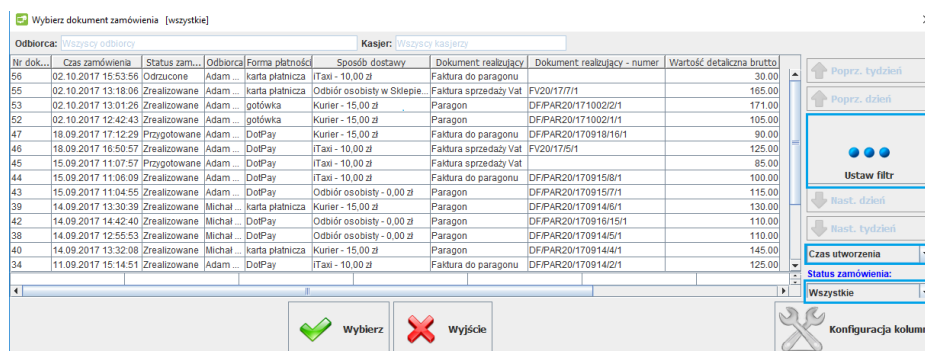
Wybierz dokument zamówienia [wszystkie]

Odbiorca: Wszyscy odbiorcy
Kasjer: Wszyscy kasjerzy

| Nr dok... | Czas zamówienia | Status zam... | Odbiorca | Forma płatności | Sposób dostawy | Dokument realizujący | Dokument realizujący - numer | Wartość detaliczna brutto |
|---|---|---|---|---|---|---|---|---|
| 56 | 02.10.2017 15:53:56 | Odrzucone | Adam ... | karta płatnicza | iTaxi - 10,00 zł | Faktura do paragonu | | 30.00 |
| 55 | 02.10.2017 13:18:06 | Zrealizowane | Adam ... | karta płatnicza | Odbiór osobisty w Sklepie... | Faktura sprzedaży Vat | FV20/17/7/1 | 165.00 |
| 53 | 02.10.2017 13:01:26 | Zrealizowane | Adam ... | gotówka | Kurier - 15,00 zł | Paragon | DF/PAR20/171002/2/1 | 171.00 |
| 52 | 02.10.2017 12:42:43 | Zrealizowane | Adam ... | gotówka | Kurier - 15,00 zł | Paragon | DF/PAR20/171002/1/1 | 105.00 |
| 47 | 18.09.2017 17:12:29 | Przygotowane | Adam ... | DotPay | Kurier - 15,00 zł | Faktura do paragonu | DF/PAR20/170918/16/1 | 90.00 |
| 46 | 18.09.2017 16:50:57 | Zrealizowane | Adam ... | DotPay | iTaxi - 10,00 zł | Faktura sprzedaży Vat | FV20/17/5/1 | 125.00 |
| 45 | 15.09.2017 11:07:57 | Przygotowane | Adam ... | DotPay | iTaxi - 10,00 zł | Faktura sprzedaży Vat | | 85.00 |
| 44 | 15.09.2017 11:06:09 | Zrealizowane | Adam ... | DotPay | iTaxi - 10,00 zł | Faktura do paragonu | DF/PAR20/170915/8/1 | 100.00 |
| 43 | 15.09.2017 11:04:55 | Zrealizowane | Adam ... | DotPay | Odbiór osobisty - 0,00 zł | Paragon | DF/PAR20/170915/7/1 | 115.00 |
| 39 | 14.09.2017 13:30:39 | Zrealizowane | Michał ... | karta płatnicza | Kurier - 15,00 zł | Paragon | DF/PAR20/170914/6/1 | 130.00 |
| 42 | 14.09.2017 14:42:40 | Zrealizowane | Michał ... | DotPay | Odbiór osobisty - 0,00 zł | Paragon | DF/PAR20/170916/15/1 | 110.00 |
| 41 | 14.09.2017 12:55:53 | Zrealizowane | Michał ... | DotPay | Odbiór osobisty - 0,00 zł | Paragon | DF/PAR20/170914/5/1 | 110.00 |
| 40 | 14.09.2017 13:32:08 | Zrealizowane | Michał ... | karta płatnicza | Kurier - 15,00 zł | Paragon | DF/PAR20/170914/4/1 | 145.00 |
| 34 | 11.09.2017 15:14:51 | Zrealizowane | Adam ... | DotPay | iTaxi - 10,00 zł | Faktura do paragonu | DF/PAR20/170914/2/1 | 125.00 |

Poprz. tydzień
Poprz. dzień
Ustaw filtr
Nast. dzień
Nast. tydzień
Czas utworzenia
Status zamówienia:
Wszystkie

Wybierz
Wyjście
Konfiguracja kolum